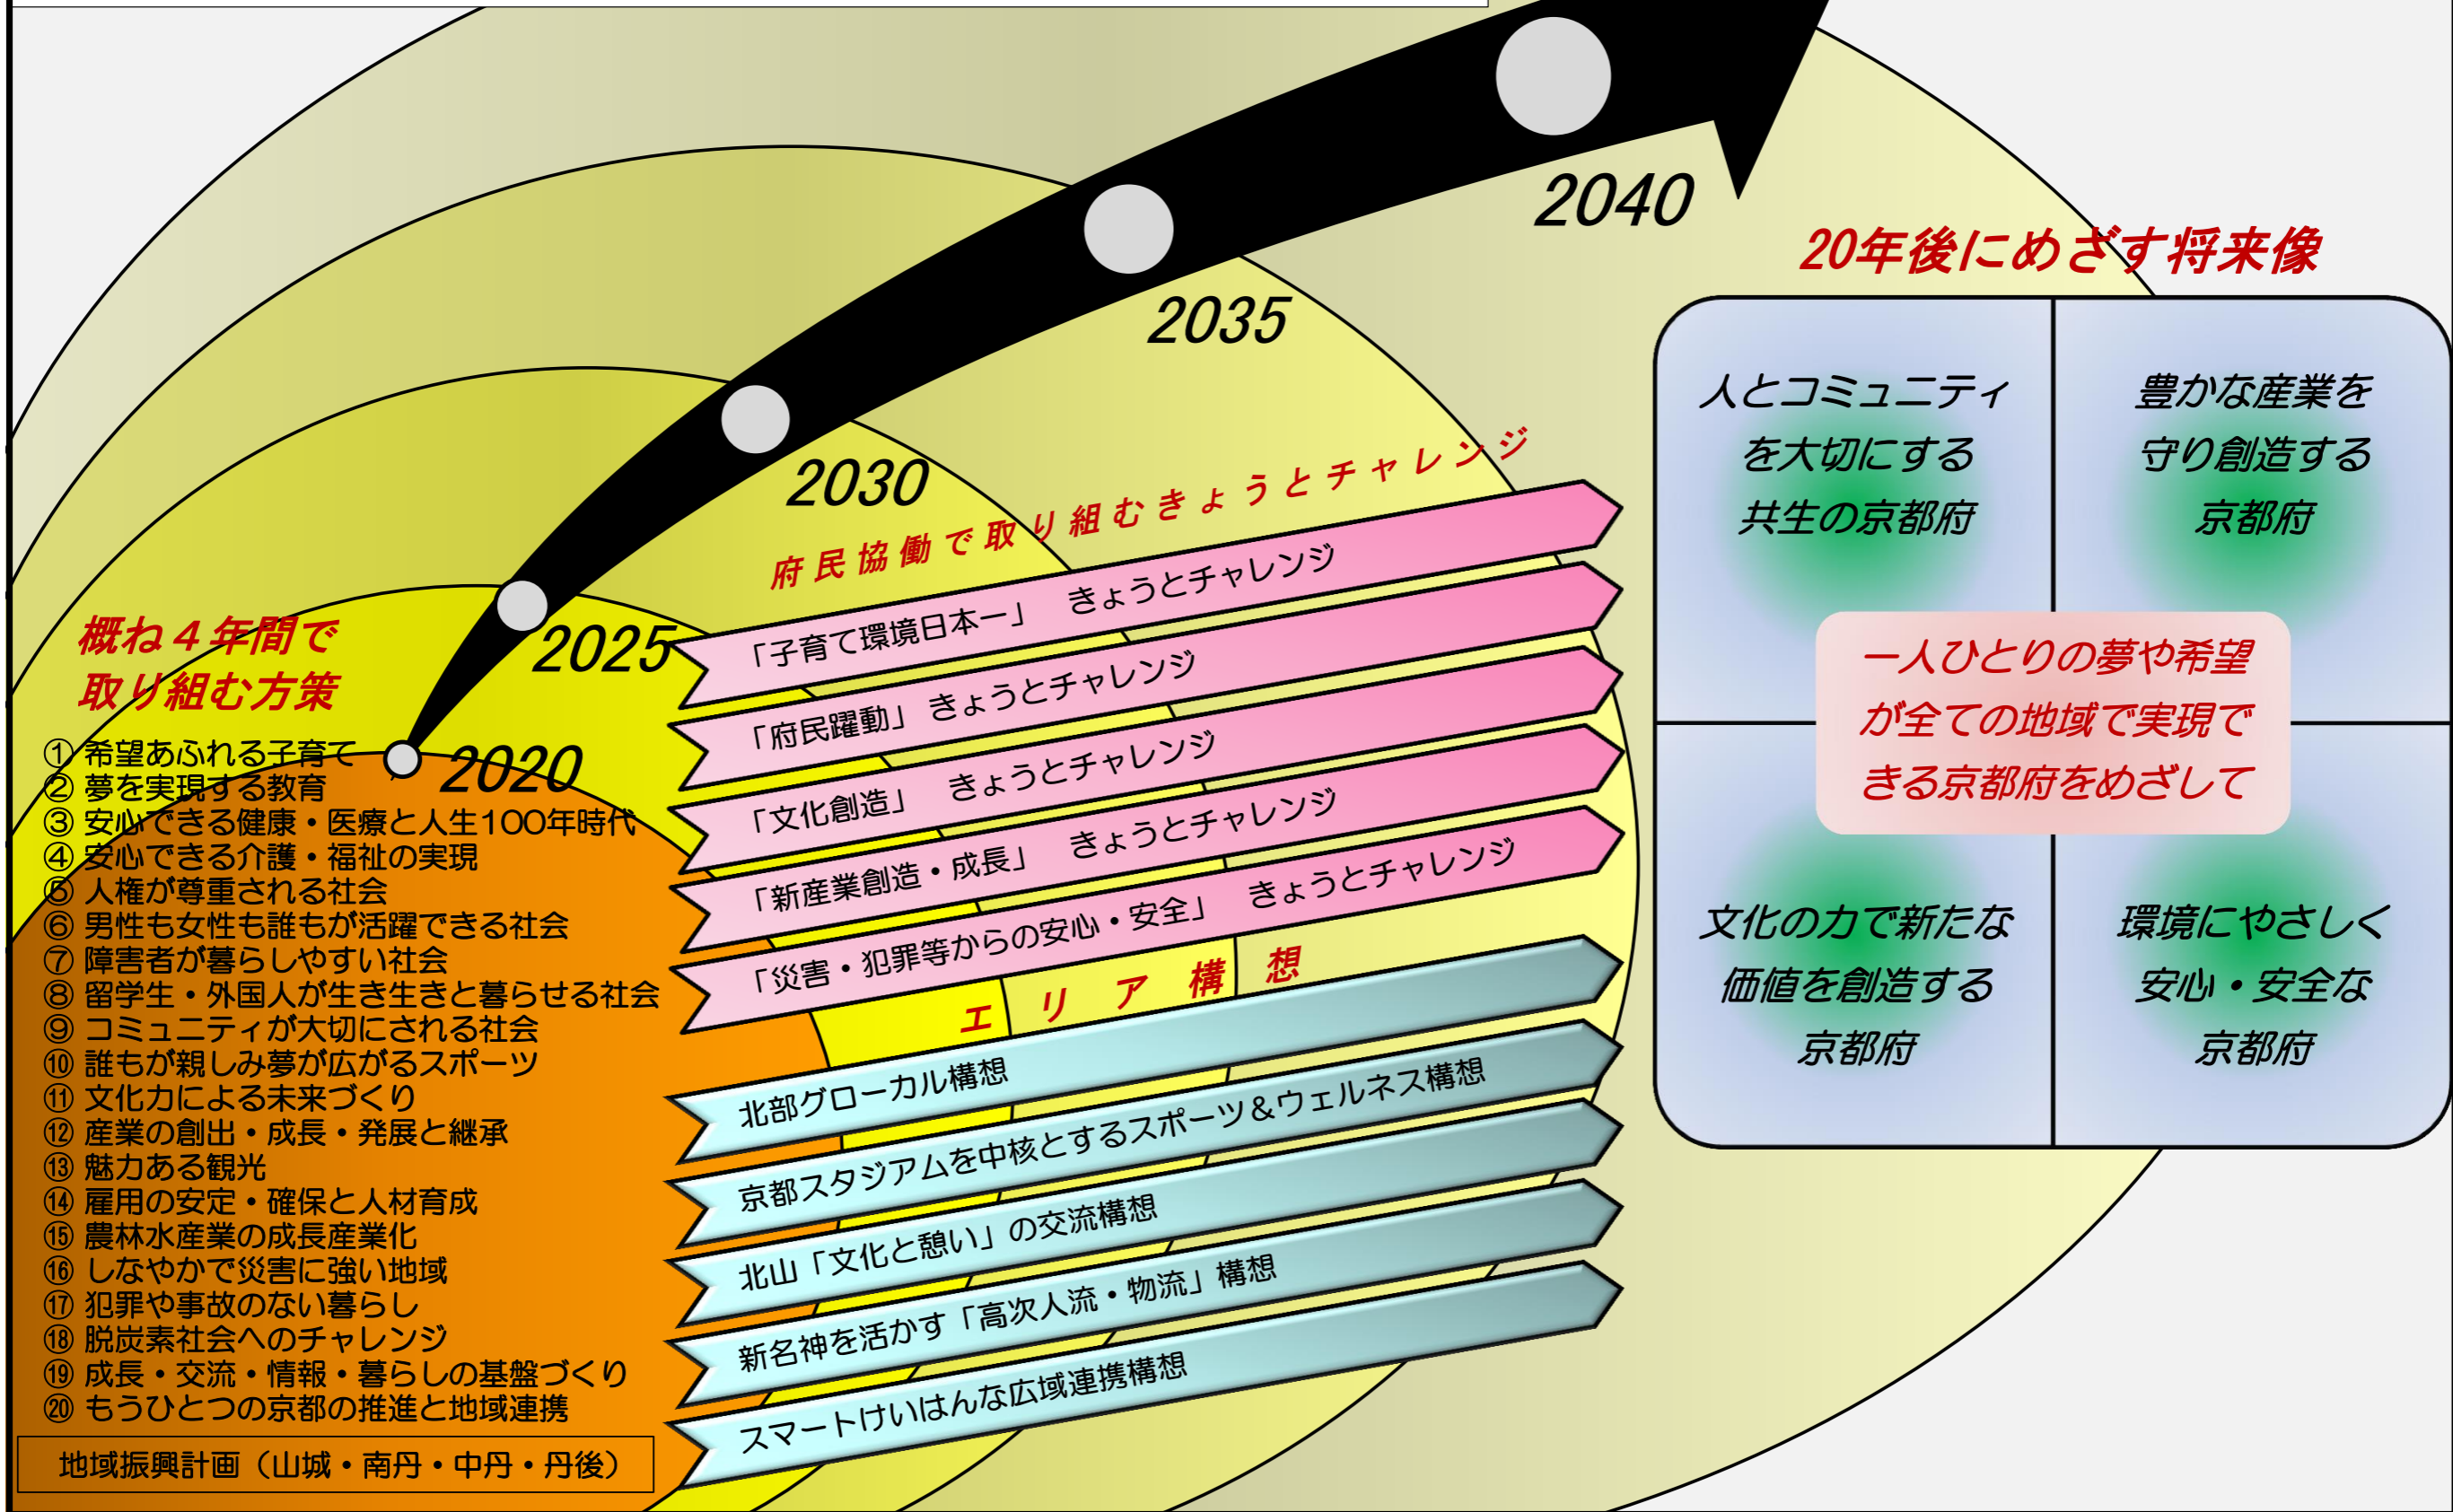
2040

2035

2030

2025

2020

20年後にめざす将来像

人とコミュニティを大切にする共生の京都府

豊かな産業を守り創造する京都府

一人ひとりの夢や希望が全ての地域で実現できる京都府をめざして

文化の力で新たな価値を創造する京都府

環境にやさしく安心・安全な京都府

府民協働で取り組むきょうとチャレンジ

「子育て環境日本一」 きょうとチャレンジ
「府民躍動」 きょうとチャレンジ
「文化創造」 きょうとチャレンジ
「新産業創造・成長」 きょうとチャレンジ
「災害・犯罪等からの安心・安全」 きょうとチャレンジ

エリア構想

北部グローカル構想
京都スタジアムを中核とするスポーツ＆ウェルネス構想
北山「文化と憩い」の交流構想
新名神を活かす「高次人流・物流」構想
スマートけいはんな広域連携構想

概ね４年間で取り組む方策

① 希望あふれる子育て
② 夢を実現する教育
③ 安心できる健康・医療と人生100年時代
④ 安心できる介護・福祉の実現
⑤ 人権が尊重される社会
⑥ 男性も女性も誰もが活躍できる社会
⑦ 障害者が暮らしやすい社会
⑧ 留学生・外国人が生き生きと暮らせる社会
⑨ コミュニティが大切にされる社会
⑩ 誰もが親しみ夢が広がるスポーツ
⑪ 文化力による未来づくり
⑫ 産業の創出・成長・発展と継承
⑬ 魅力ある観光
⑭ 雇用の安定・確保と人材育成
⑮ 農林水産業の成長産業化
⑯ しなやかで災害に強い地域
⑰ 犯罪や事故のない暮らし
⑱ 脱炭素社会へのチャレンジ
⑲ 成長・交流・情報・暮らしの基盤づくり
⑳ もうひとつの京都の推進と地域連携

地域振興計画（山城・南丹・中丹・丹後）